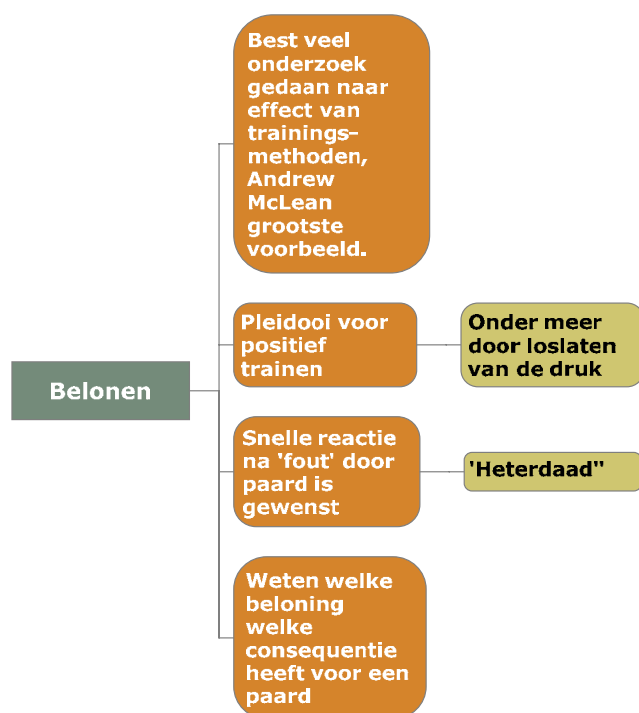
Belonen

Best veel onderzoek gedaan naar effect van trainings-methoden, Andrew McLean grootste voorbeeld.

Pleidooi voor positief trainen

Onder meer door loslaten van de druk

Snelle reactie na 'fout' door paard is gewenst

'Heterdaad"

Weten welke beloning welke consequentie heeft voor een paard